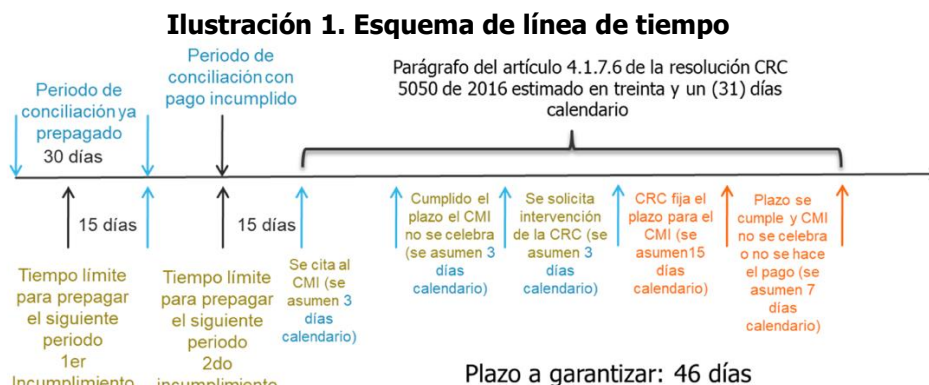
Ilustración 1. Esquema de línea de tiempo

Periodo de conciliación ya prepagado
30 días

Periodo de conciliación con pago incumplido

Parágrafo del artículo 4.1.7.6 de la resolución CRC 5050 de 2016 estimado en treinta y un (31) días calendario

15 días

15 días

Tiempo límite para prepagar el siguiente periodo
1er
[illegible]

Tiempo límite para prepagar el siguiente periodo
2do
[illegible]

Se cita al CMI (se asumen 3 días calendario)

Cumplido el plazo el CMI no se celebra (se asumen 3 días calendario)

Se solicita intervención de la CRC (se asumen 3 días calendario)

CRC fija el plazo para el CMI (se asumen15 días calendario)

Plazo se cumple y CMI no se celebra o no se hace el pago (se asumen 7 días calendario)

Plazo a garantizar: 46 días